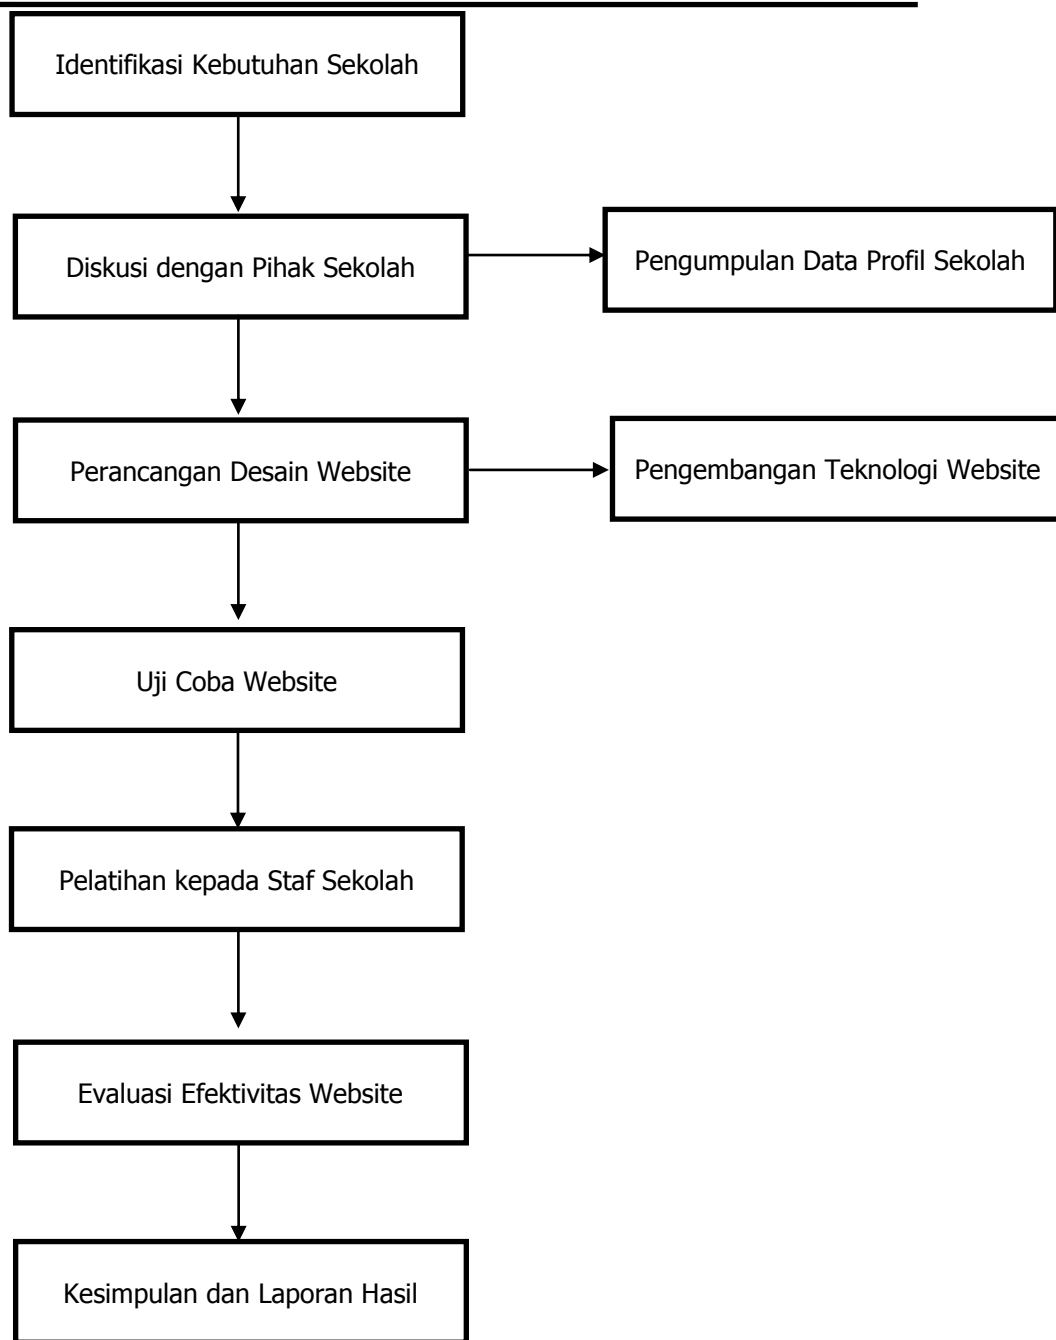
Identifikasi Kebutuhan Sekolah

Diskusi dengan Pihak Sekolah

Pengumpulan Data Profil Sekolah

Perancangan Desain Website

Pengembangan Teknologi Website

Uji Coba Website

Pelatihan kepada Staf Sekolah

Evaluasi Efektivitas Website

Kesimpulan dan Laporan Hasil